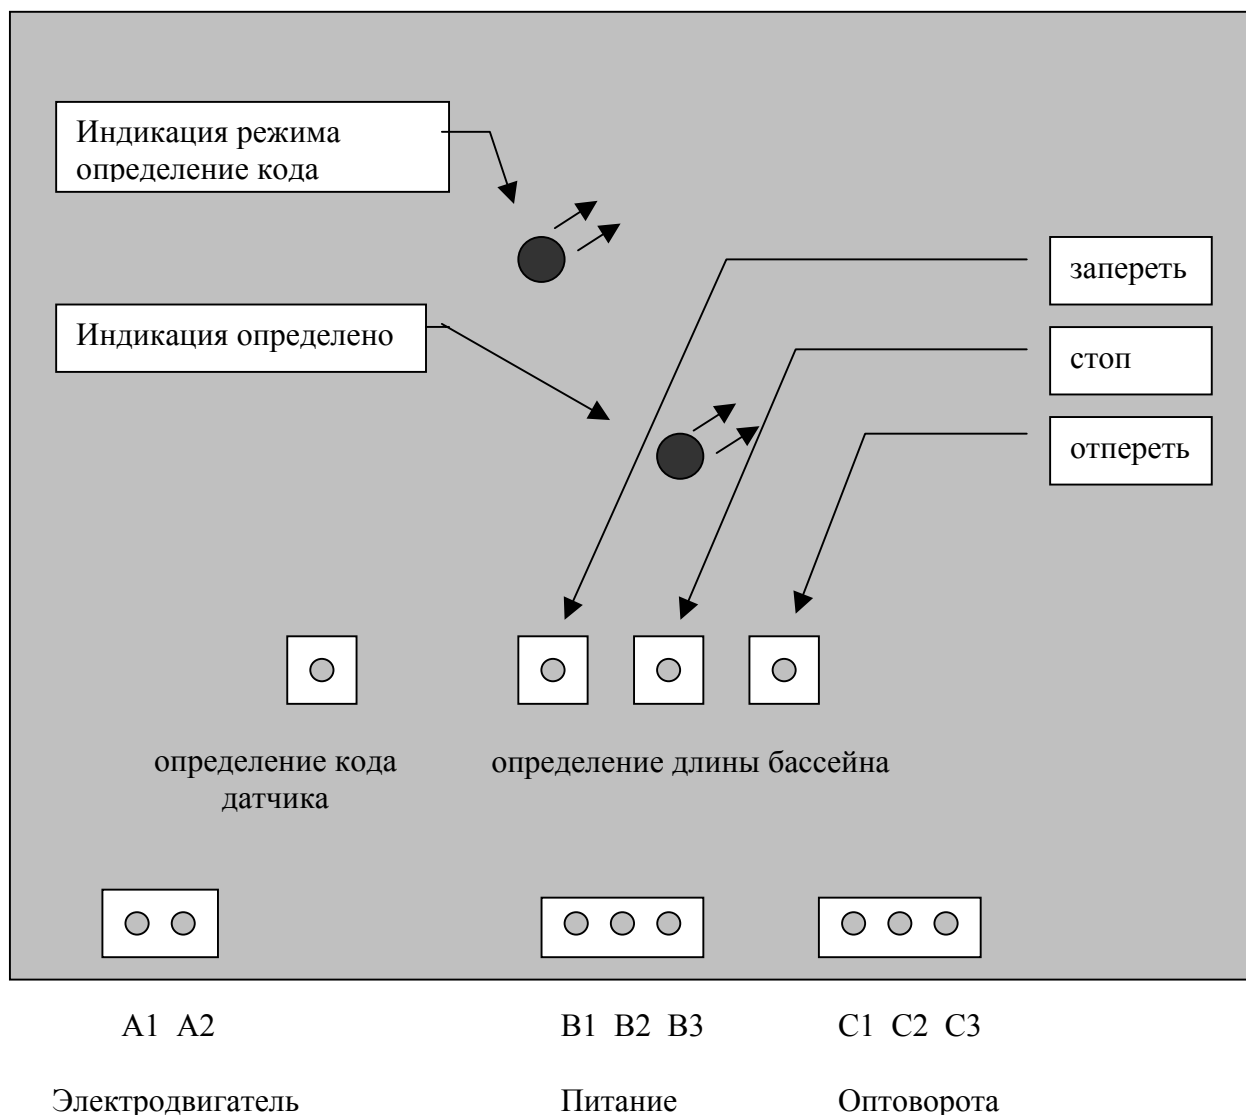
Индикация режима определение кода

запереть

Индикация определено

стоп

отпереть

определение кода датчика

определение длины бассейна

A1 A2

B1 B2 B3

C1 C2 C3

Электродвигатель

Питание

Оптоворота